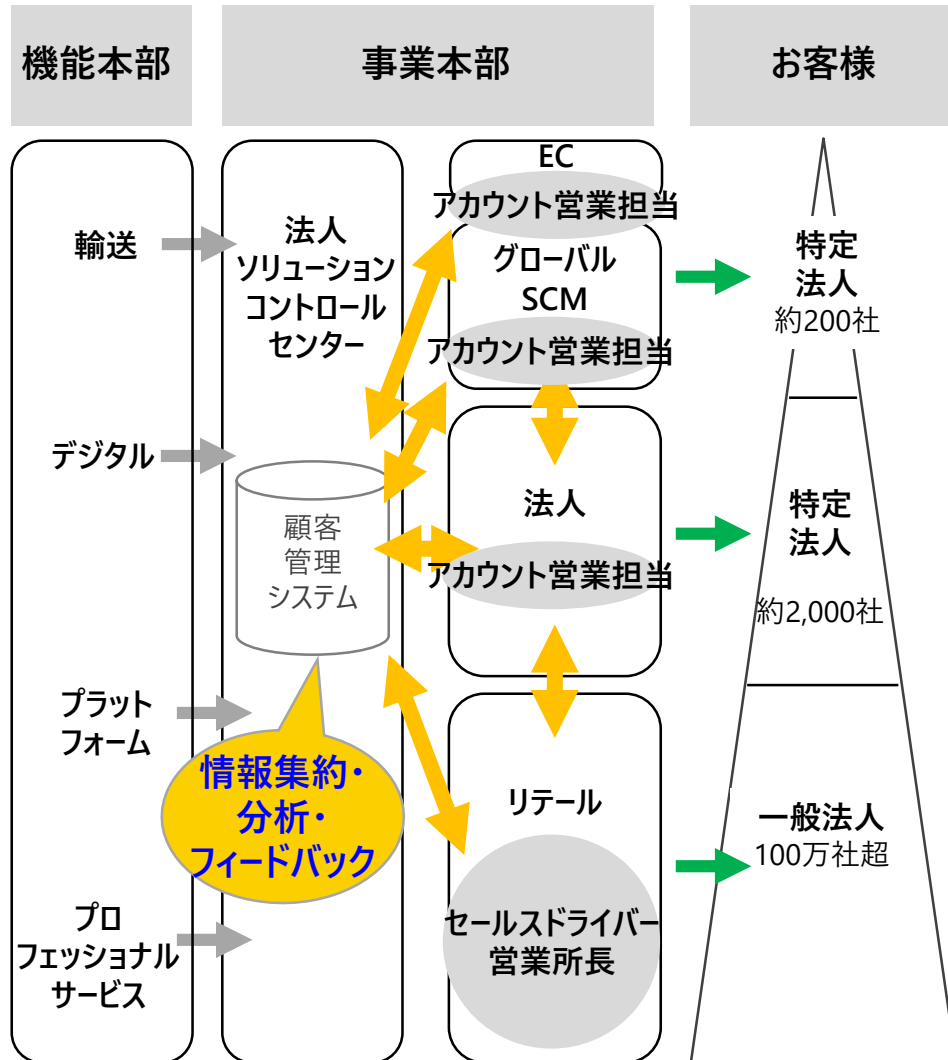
機能本部

事業本部

お客様

輸送

デジタル

プラットフォーム

プロフェッショナルサービス

法人ソリューションコントロールセンター

顧客管理システム

情報集約・分析・フィードバック

EC
アカウント営業担当

グローバルSCM
アカウント営業担当

法人
アカウント営業担当

リテール
セールスドライバー営業所長

特定法人
約200社

特定法人
約2,000社

一般法人
100万社超